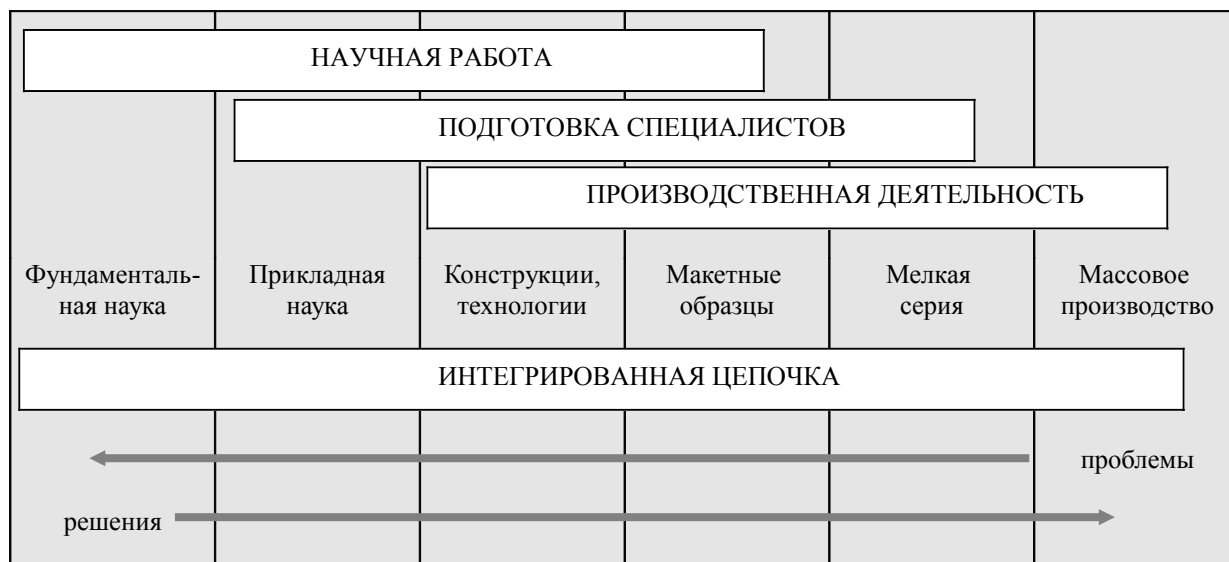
НАУЧНАЯ РАБОТА

ПОДГОТОВКА СПЕЦИАЛИСТОВ

ПРОИЗВОДСТВЕННАЯ ДЕЯТЕЛЬНОСТЬ

Фундаментальная наука

Прикладная наука

Конструкции, технологии

Макетные образцы

Мелкая серия

Массовое производство

ИНТЕГРИРОВАННАЯ ЦЕПОЧКА

проблемы

решения